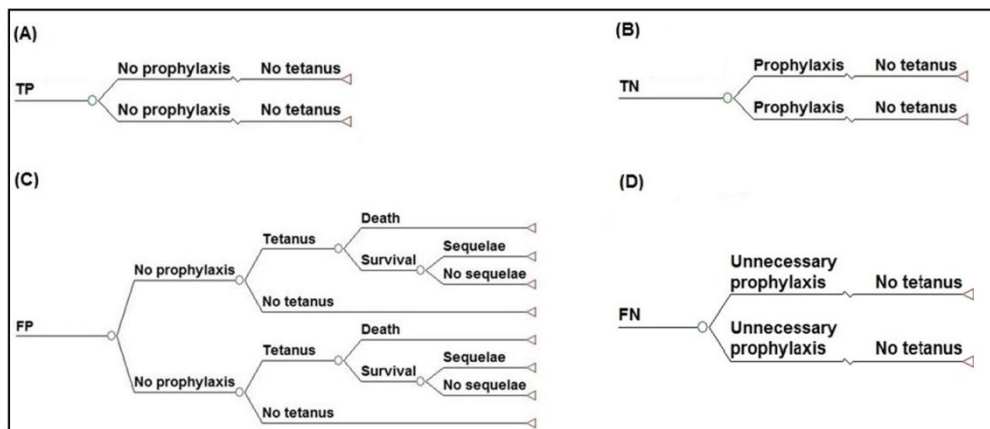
(A)

TP

No prophylaxis

No tetanus

No prophylaxis

No tetanus

(B)

TN

Prophylaxis

No tetanus

Prophylaxis

No tetanus

(C)

FP

No prophylaxis

Tetanus

Death

Survival

Sequelae

No sequelae

No tetanus

No prophylaxis

Tetanus

Death

Survival

Sequelae

No sequelae

No tetanus

(D)

FN

Unnecessary prophylaxis

No tetanus

Unnecessary prophylaxis

No tetanus